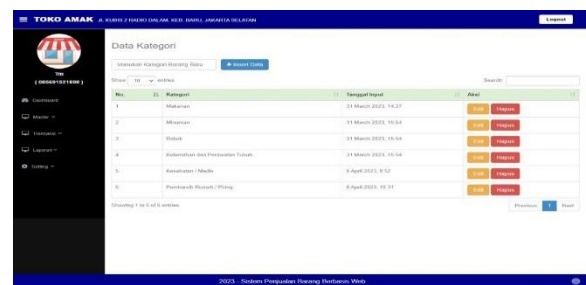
TOKO AMAK JL KUBU 2 RADIO DALAM, KEB. BARU, JAKARTA SELATAN

Logout

Tiki
( 085691521606 )

Dashboard
Master
Transaksi
Laporan
Setting

Data Kategori

Masukan Kategori Barang Baru
+ Insert Data

Show 10 entries

Search:

| No. | Kategori | Tanggal Input | Aksi |
|---|---|---|---|
| 1 | Makanan | 31 March 2023, 14:27 | Edit Hapus |
| 2 | Minuman | 31 March 2023, 15:54 | Edit Hapus |
| 3 | Rokok | 31 March 2023, 15:54 | Edit Hapus |
| 4 | Kebersihan dan Perawatan Tubuh | 31 March 2023, 15:54 | Edit Hapus |
| 5 | Kesehatan / Medis | 5 April 2023, 8:52 | Edit Hapus |
| 6 | Perabotan Rumah / Piring | 5 April 2023, 10:31 | Edit Hapus |

Showing 1 to 6 of 6 entries

Previous 1 Next

2023 - Sistem Penjualan Barang Berbasis Web